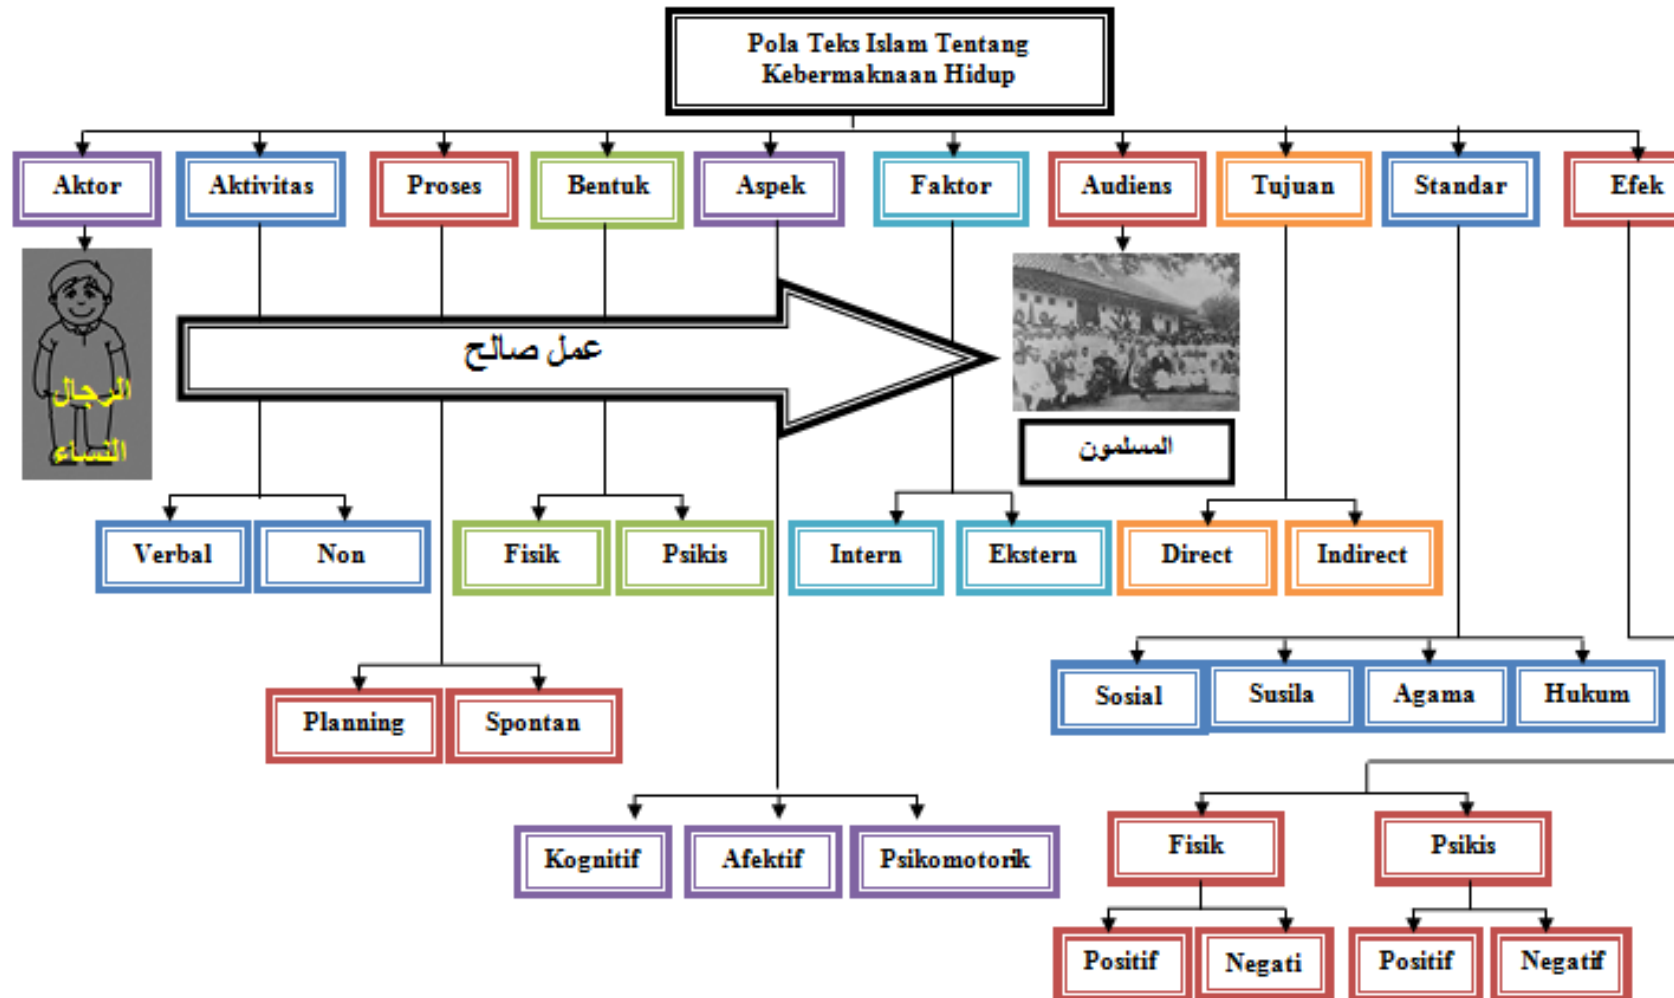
Pola Teks Islam Tentang Kebermaknaan Hidup

Aktor

Aktivitas

Proses

Bentuk

Aspek

Faktor

Audiens

Tujuan

Standar

Efek

الرجال

النساء

عمل صالح

المسلمون

Verbal

Non

Fisik

Psikis

Intern

Ekstern

Direct

Indirect

Planning

Spontan

Sosial

Susila

Agama

Hukum

Kognitif

Afektif

Psikomotorik

Fisik

Psikis

Positif

Negati

Positif

Negatif